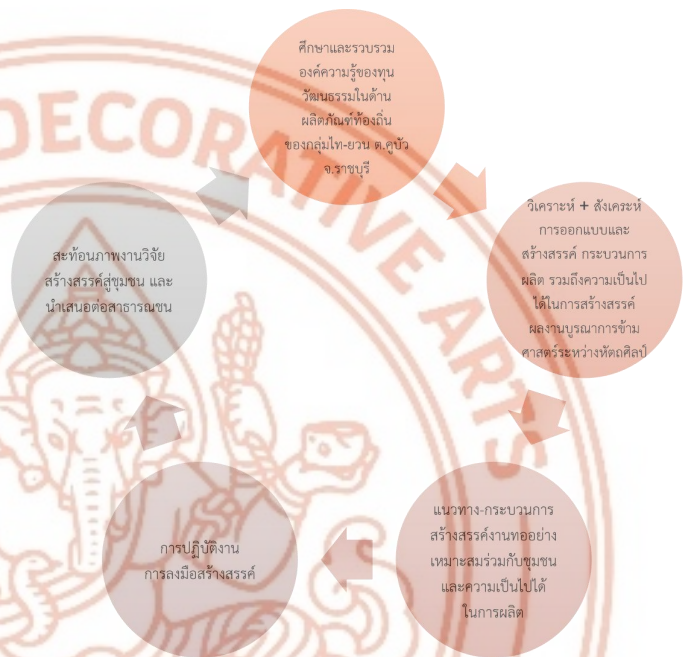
DECORATIVE ARTS

ศึกษาและรวบรวม องค์ความรู้ของทุน วัฒนธรรมในด้าน ผลิตภัณฑ์ท้องถิ่น ของกลุ่มไท-ยวน ต.คูบัว จ.ราชบุรี

วิเคราะห์ + สังเคราะห์ การออกแบบและ สร้างสรรค์ กระบวนการ ผลิต รวมถึงความเป็นไป ได้ในการสร้างสรรค์ ผลงานบูรณาการข้าม ศาสตร์ระหว่างหัตถศิลป์

แนวทาง-กระบวนการ สร้างสรรค์งานทออย่าง เหมาะสมร่วมกับชุมชน และความเป็นไปได้ ในการผลิต

การปฏิบัติงาน การลงมือสร้างสรรค์

สะท้อนภาพงานวิจัย สร้างสรรค์สู่ชุมชน และ นำเสนอต่อสาธารณชน